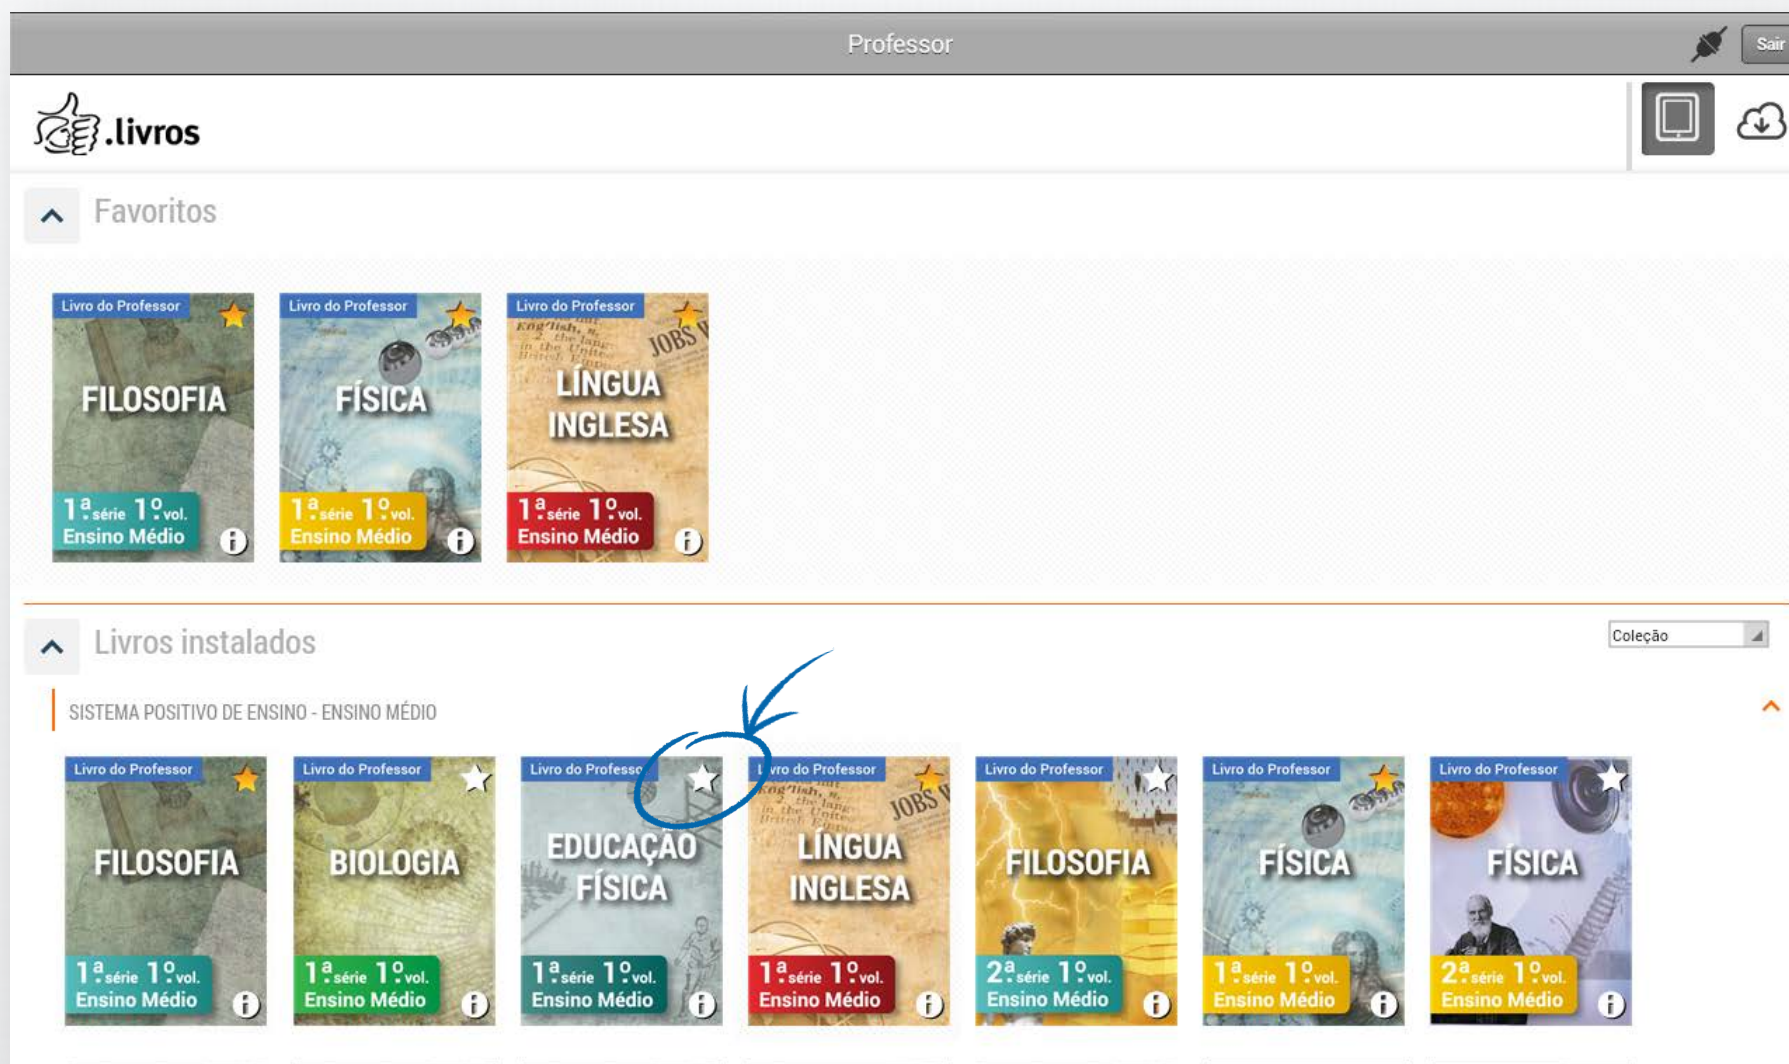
Professor

Sair

.livros

Favoritos

Livro do Professor
FILOSOFIA
1ª série 1º vol.
Ensino Médio

Livro do Professor
FÍSICA
1ª série 1º vol.
Ensino Médio

Livro do Professor
LÍNGUA INGLESA
1ª série 1º vol.
Ensino Médio

Livros instalados

Coleção

SISTEMA POSITIVO DE ENSINO - ENSINO MÉDIO

Livro do Professor
FILOSOFIA
1ª série 1º vol.
Ensino Médio

Livro do Professor
BIOLOGIA
1ª série 1º vol.
Ensino Médio

Livro do Professor
EDUCAÇÃO FÍSICA
1ª série 1º vol.
Ensino Médio

Livro do Professor
LÍNGUA INGLESA
1ª série 1º vol.
Ensino Médio

Livro do Professor
FILOSOFIA
2ª série 1º vol.
Ensino Médio

Livro do Professor
FÍSICA
1ª série 1º vol.
Ensino Médio

Livro do Professor
FÍSICA
2ª série 1º vol.
Ensino Médio